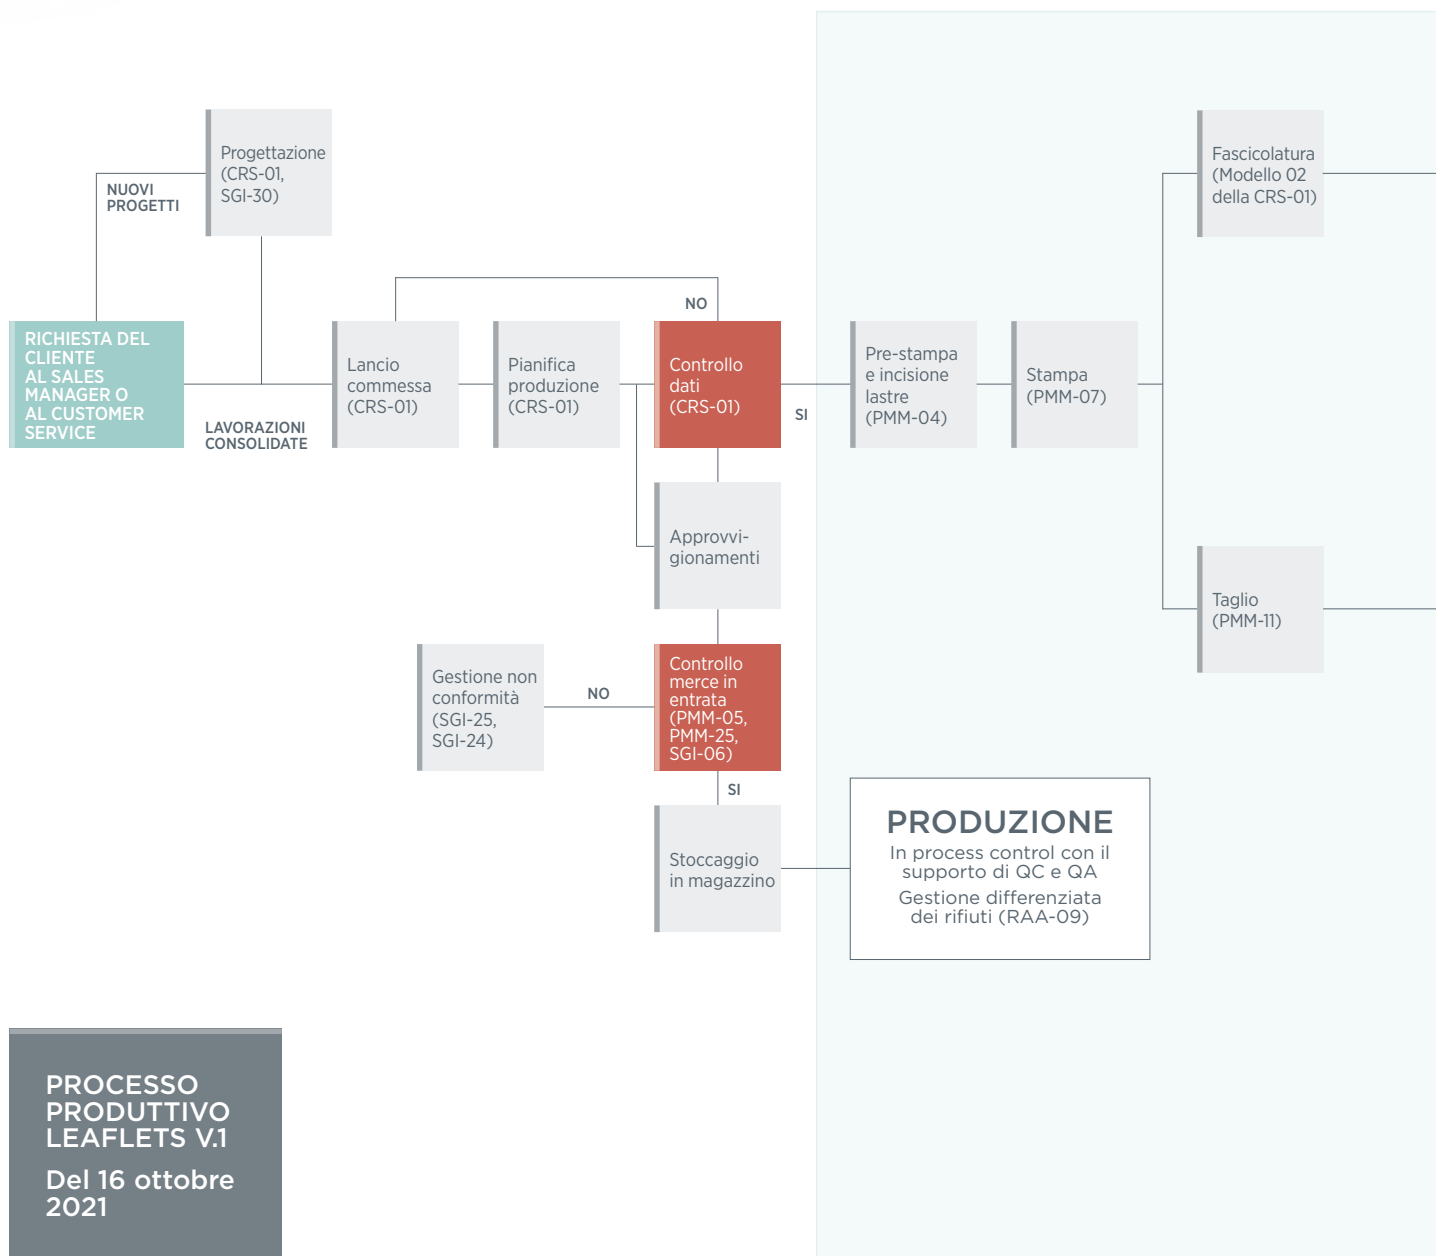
Progettazione (CRS-01, SGI-30)

NUOVI PROGETTI

RICHIESTA DEL CLIENTE AL SALES MANAGER O AL CUSTOMER SERVICE

LAVORAZIONI CONSOLIDATE

Lancio commessa (CRS-01)

Pianifica produzione (CRS-01)

NO

Controllo dati (CRS-01)

SI

Pre-stampa e incisione lastre (PMM-04)

Stampa (PMM-07)

Fascicolatura (Modello 02 della CRS-01)

Taglio (PMM-11)

Approvvigionamenti

Gestione non conformità (SGI-25, SGI-24)

NO

Controllo merce in entrata (PMM-05, PMM-25, SGI-06)

SI

Stoccaggio in magazzino

PRODUZIONE
In process control con il supporto di QC e QA
Gestione differenziata dei rifiuti (RAA-09)

PROCESSO PRODUTTIVO LEAFLETS V.1

Del 16 ottobre 2021